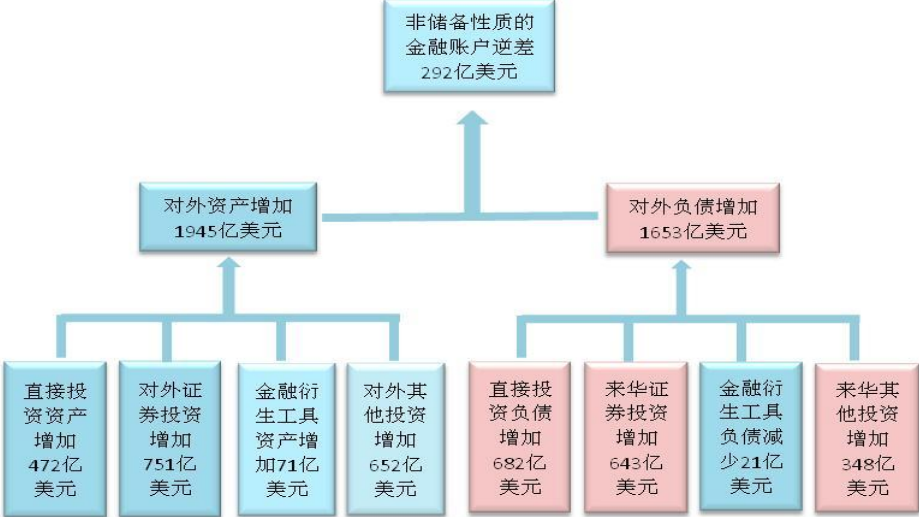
非储备性质的金融账户逆差292亿美元

对外资产增加1945亿美元

对外负债增加1653亿美元

直接投资资产增加472亿美元

对外证券投资增加751亿美元

金融衍生工具资产增加71亿美元

对外其他投资增加652亿美元

直接投资负债增加682亿美元

来华证券投资增加643亿美元

金融衍生工具负债减少21亿美元

来华其他投资增加348亿美元